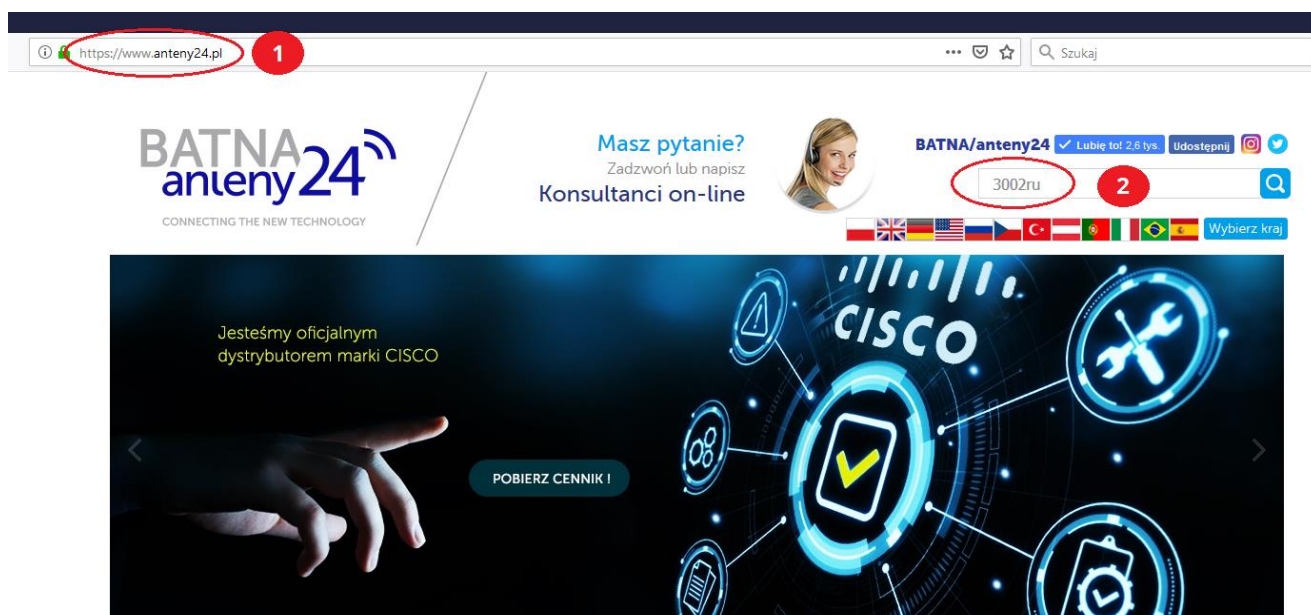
https://www.anteny24.pl 1

Szukaj

BATNA anteny24
CONNECTING THE NEW TECHNOLOGY

Masz pytanie?
Zadzwoń lub napisz
Konsultanci on-line

BATNA/anteny24 Lubię to! 2,6 tys. Udostępnij

3002ru 2

Wybierz kraj

Jesteśmy oficjalnym dystrybutorem marki CISCO

POBIERZ CENNIK !

CISCO